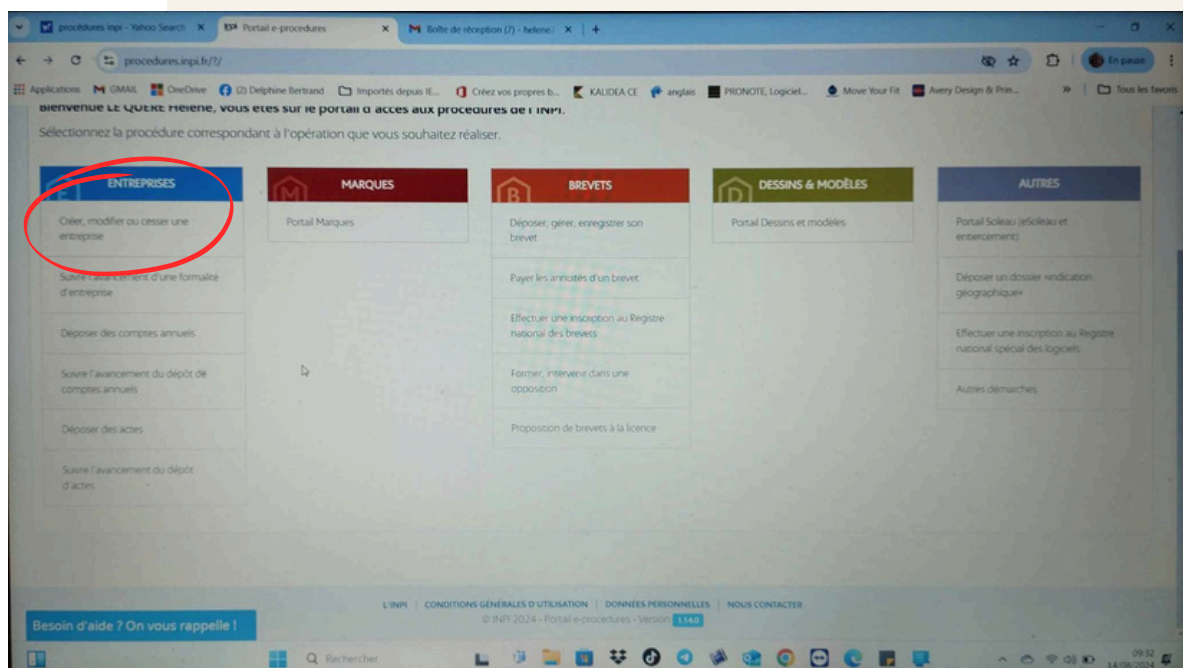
procédures inpi - Yahoo Search ×
Portail e-procedures ×
Boîte de réception (7) - helene ×
+

procedures.inpi.fr/?/

En pause

Applications GMAIL OneDrive (2) Delphine Bertrand Importés depuis IE... Créez vos propres b... KALIDEA CE anglais PRONOTE, Logiciel... Move Your Fit Avery Design & Prin... » Tous les favoris

Bienvenue LE QUERE Hélène, vous êtes sur le portail d'accès aux procédures de l'INPI.

Sélectionnez la procédure correspondant à l'opération que vous souhaitez réaliser.

ENTREPRISES

Créer, modifier ou cesser une entreprise

Suivre l'avancement d'une formalité d'entreprise

Déposer des comptes annuels

Suivre l'avancement du dépôt de comptes annuels

Déposer des actes

Suivre l'avancement du dépôt d'actes

MARQUES

Portail Marques

BREVETS

Déposer, gérer, enregistrer son brevet

Payer les annuités d'un brevet

Effectuer une inscription au Registre national des brevets

Former, intervenir dans une opposition

Proposition de brevets à la licence

DESSINS & MODÈLES

Portail Dessins et modèles

AUTRES

Portail Soleau (eSoleau et enticement)

Déposer un dossier «indication géographique»

Effectuer une inscription au Registre national spécial des logiciels

Autres démarches

Besoin d'aide ? On vous rappelle !

L'INPI | CONDITIONS GÉNÉRALES D'UTILISATION | DONNÉES PERSONNELLES | NOUS CONTACTER

© INPI 2024 - Portail e-procédures - Version 1.14.0

Rechercher

09:32
14/08/2024